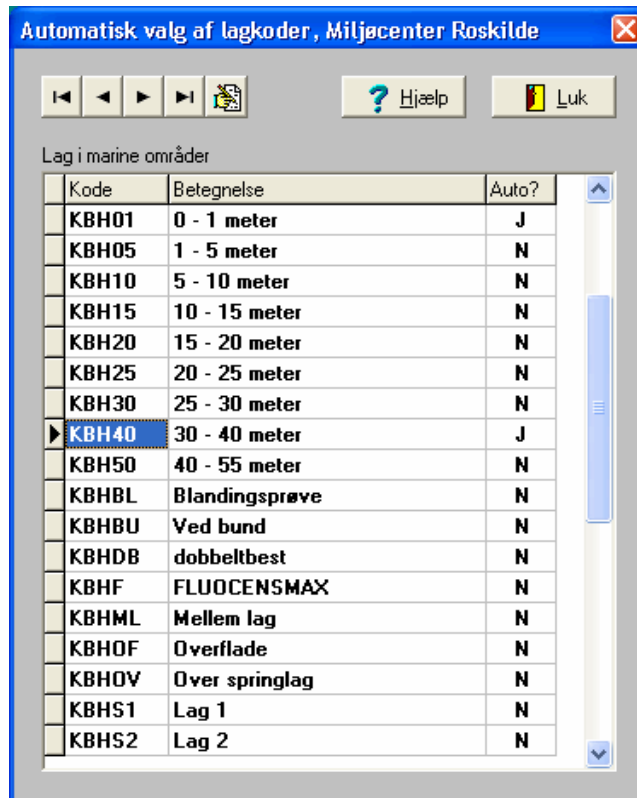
Automatisk valg af lagkoder, Miljøcenter Roskilde

Hjælp

Luk

Lag i marine områder

| Kode | Betegnelse | Auto? |
|---|---|---|
| KBH01 | 0 - 1 meter | J |
| KBH05 | 1 - 5 meter | N |
| KBH10 | 5 - 10 meter | N |
| KBH15 | 10 - 15 meter | N |
| KBH20 | 15 - 20 meter | N |
| KBH25 | 20 - 25 meter | N |
| KBH30 | 25 - 30 meter | N |
| KBH40 | 30 - 40 meter | J |
| KBH50 | 40 - 55 meter | N |
| KBHBL | Blandingsprøve | N |
| KBHBU | Ved bund | N |
| KBHDB | dobbeltbest | N |
| KBHF | FLUOCENSMAX | N |
| KBHML | Mellem lag | N |
| KBHOF | Overflade | N |
| KBHOV | Over springlag | N |
| KBHS1 | Lag 1 | N |
| KBHS2 | Lag 2 | N |